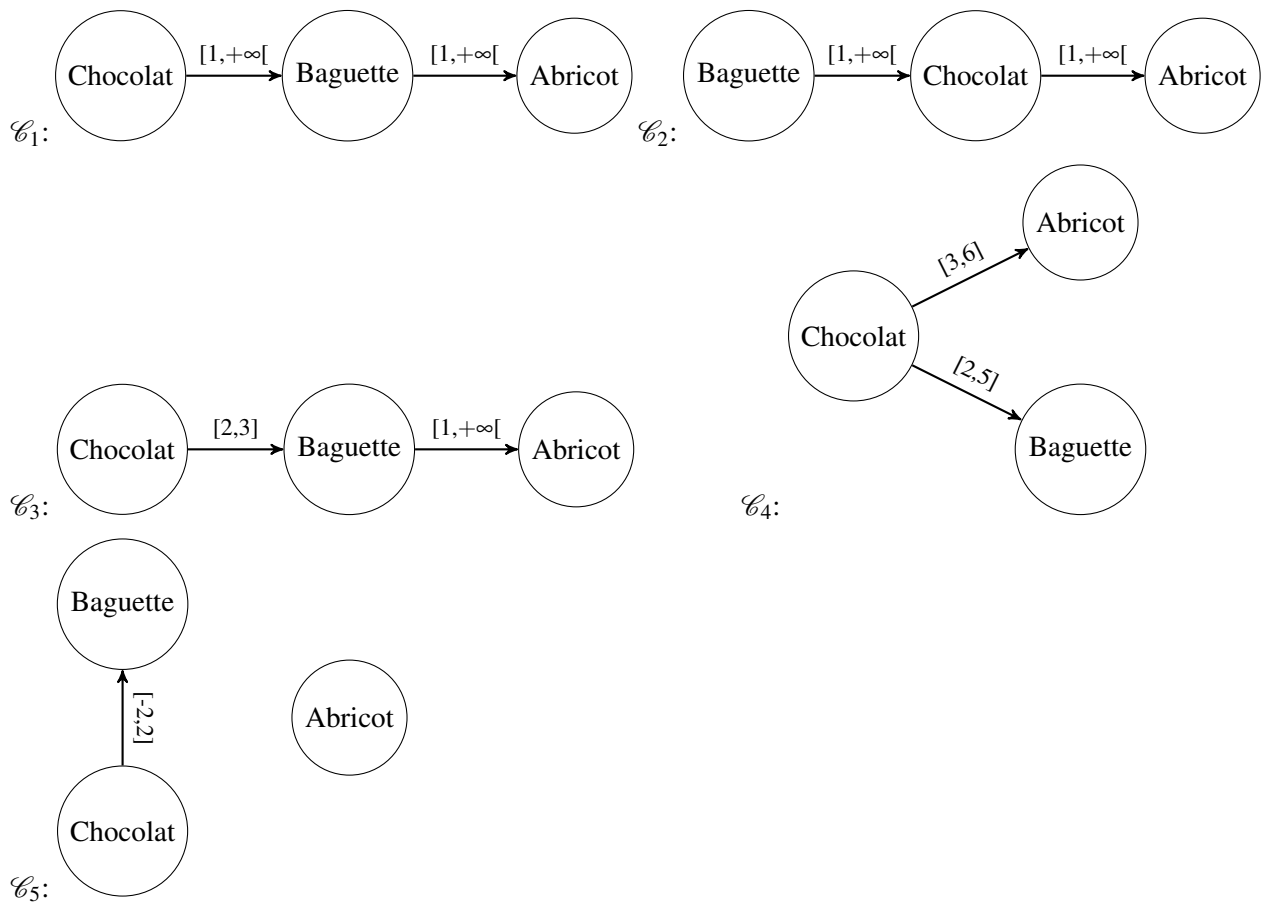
$\mathscr{C}_1$: Chocolat [1,+∞[ Baguette [1,+∞[ Abricot

$\mathscr{C}_2$: Baguette [1,+∞[ Chocolat [1,+∞[ Abricot

$\mathscr{C}_3$: Chocolat [2,3] Baguette [1,+∞[ Abricot

$\mathscr{C}_4$: Chocolat [3,6] Abricot [2,5] Baguette

$\mathscr{C}_5$: Baguette [-2,2] Chocolat Abricot